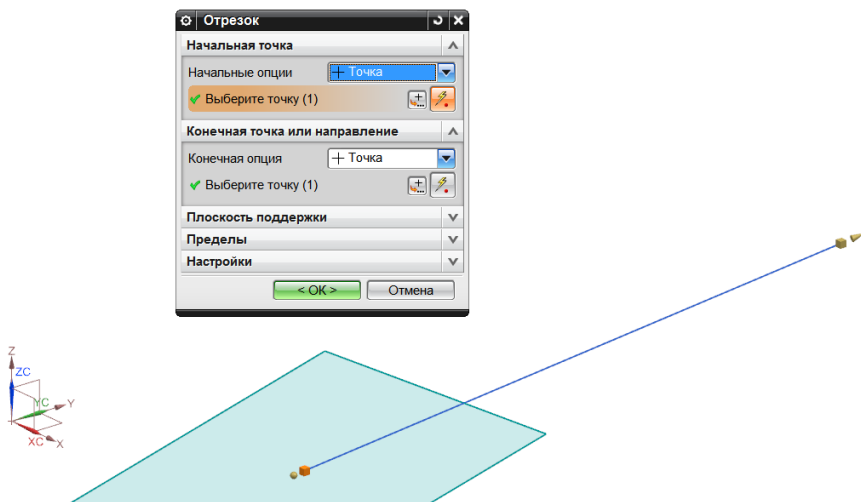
Отрезок

Начальная точка

Начальные опции
Точка

Выберите точку (1)

Конечная точка или направление

Конечная опция
Точка

Выберите точку (1)

Плоскость поддержки

Пределы

Настройки

< OK >
Отмена

Z
ZC
YC
Y
XC
X